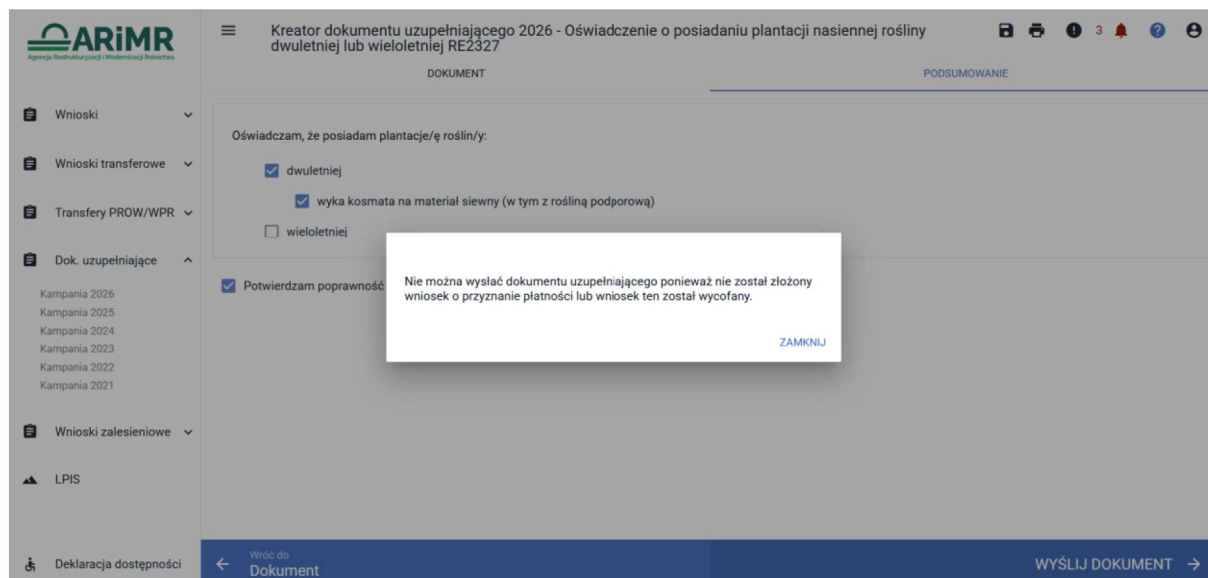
ARiMR
Agencja Restrukturyzacji i Modernizacji Rolnictwa

Kreator dokumentu uzupełniającego 2026 - Oświadczenie o posiadaniu plantacji nasiennej rośliny dwuletniej lub wieloletniej RE2327

3

DOKUMENT
PODSUMOWANIE

Wnioski
Wnioski transferowe
Transfery PROW/WPR
Dok. uzupełniające
Kampania 2026
Kampania 2025
Kampania 2024
Kampania 2023
Kampania 2022
Kampania 2021
Wnioski zalesieniowe
LPIS
Deklaracja dostępności

Oświadczam, że posiadam plantacje/ę roślin/y:
dwuletniej
wyka kosmata na materiał siewny (w tym z rośliną podporową)
wieloletniej

Potwierdzam poprawność

Nie można wysłać dokumentu uzupełniającego ponieważ nie został złożony wniosek o przyznanie płatności lub wniosek ten został wycofany.

ZAMKNIJ

Wróć do
Dokument

WYŚLIJ DOKUMENT